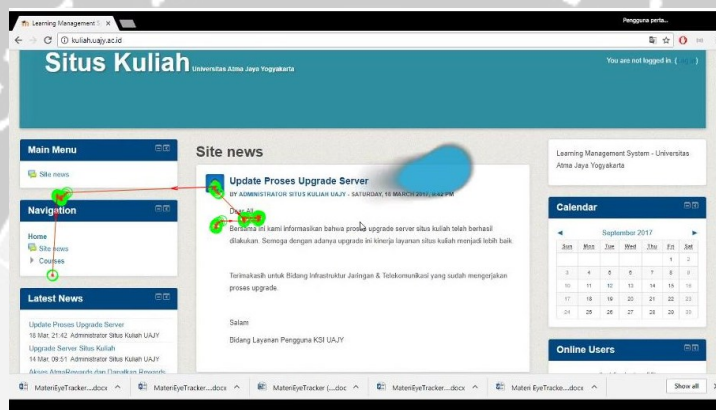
Learning Management S ×

Pengguna perta...

kuliah.uajy.ac.id

Situs Kuliah Universitas Atma Jaya Yogyakarta

You are not logged in. ( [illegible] )

Main Menu

Site news

Navigation

Home

Site news

Courses

Latest News

Update Proses Upgrade Server
16 Mar, 21:42 Administrator Situs Kuliah UAJY

Upgrade Server Situs Kuliah
14 Mar, 09:51 Administrator Situs Kuliah UAJY

Aksan AtmaRewards dan Dapatkan Rewards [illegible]

Site news

Update Proses Upgrade Server

BY ADMINISTRATOR SITUS KULIAH UAJY - SATURDAY, 18 MARCH 2017, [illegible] PM

Dear All,

Bersama ini kami informasikan bahwa proses upgrade server situs kuliah telah berhasil dilakukan. Semoga dengan adanya upgrade ini kinerja layanan situs kuliah menjadi lebih baik.

Terimakasih untuk Bidang Infrastruktur Jaringan & Telekomunikasi yang sudah mengerjakan proses upgrade.

Salam

Bidang Layanan Pengguna KSI UAJY

Learning Management System - Universitas Atma Jaya Yogyakarta

Calendar

September 2017

| Sun | Mon | Tue | Wed | Thu | Fri | Sat |
|---|---|---|---|---|---|---|
| | | | | | 1 | 2 |
| 3 | 4 | 5 | 6 | 7 | 8 | 9 |
| 10 | 11 | 12 | 13 | 14 | 15 | 16 |
| 17 | 18 | 19 | 20 | 21 | 22 | 23 |
| 24 | 25 | 26 | 27 | 28 | 29 | 30 |

Online Users

MateriEyeTracker....docx ^ MateriEyeTracker....docx ^ MateriEyeTracker (....doc ^ MateriEyeTracker....docx ^ Materi EyeTracke....docx ^ Show all